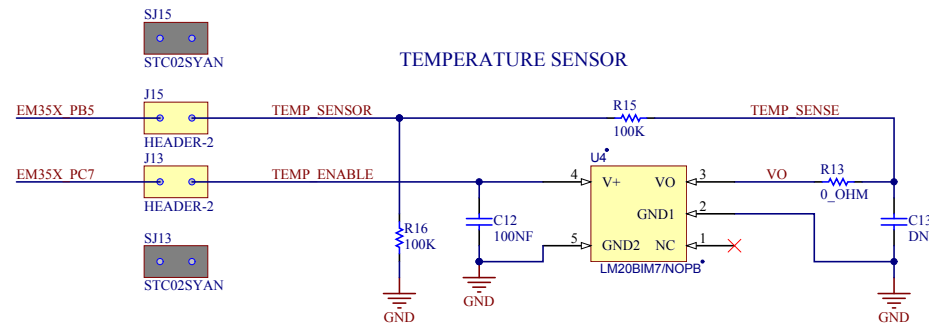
SJ15
STC02SYAN

TEMPERATURE SENSOR

EM35X_PB5
J15
HEADER-2
TEMP_SENSOR
R15
100K
TEMP_SENSE

EM35X_PC7
J13
HEADER-2
TEMP_ENABLE
U4
4
V+
VO
3
VO
R13
0_OHM
GND1
2
C12
100NF
5
GND2
NC
1
LM20BIM7/NOPB
C13
DN
R16
100K

SJ13
STC02SYAN

GND
GND
GND